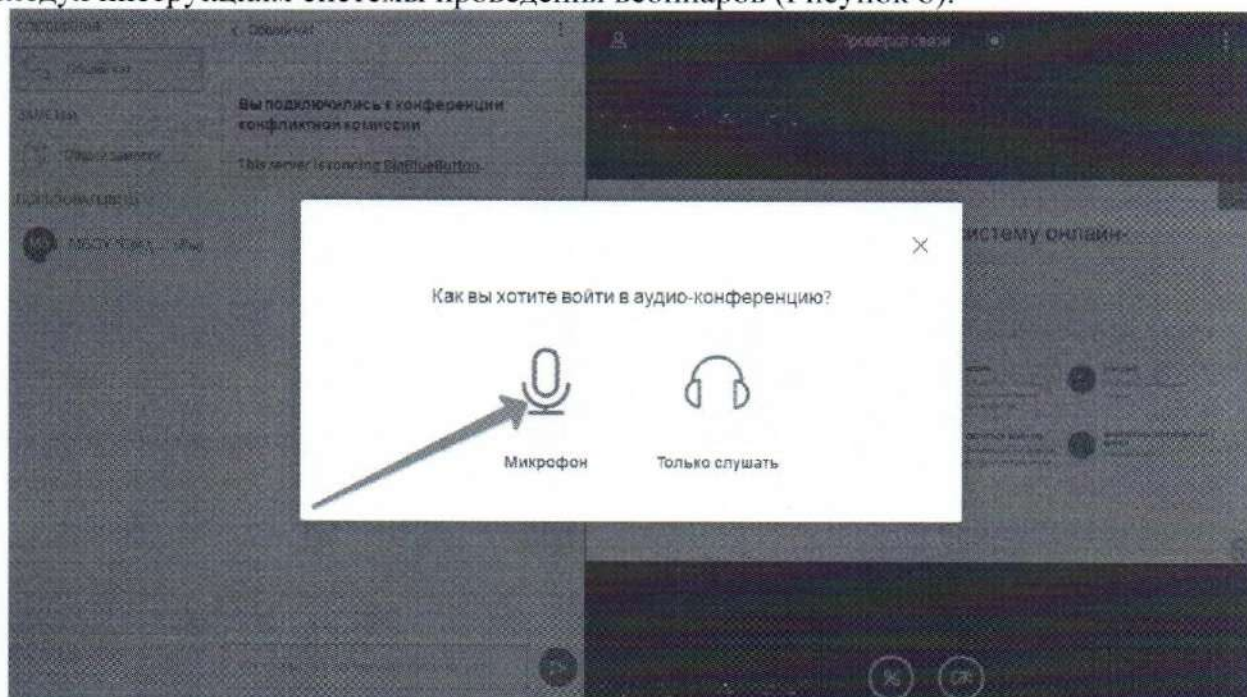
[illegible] интерфейсами системы проведения вебинаров (Рисунок 6).

Сообщения

Общий чат

Заметки

Общие заметки

Пользователи (1)

МБОУ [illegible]

< Общий чат

Вы подключились к конференции конфликтной комиссии

This server is running BigBlueButton.

Проверка связи

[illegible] систему онлайн-

Как вы хотите войти в аудио-конференцию?

Микрофон

Только слушать